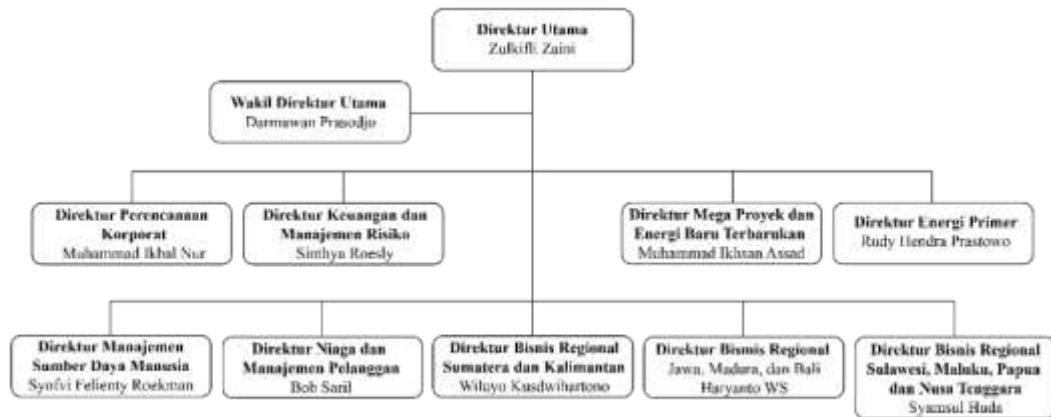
Direktur Utama
Zulkifli Zaini

Wakil Direktur Utama
Darmawan Prasodjo

Direktur Perencanaan Korporat
Muhammad Ikbal Nur

Direktur Keuangan dan Manajemen Risiko
Sinthya Roesly

Direktur Mega Proyek dan Energi Baru Terbarukan
Muhammad Ikhsan Asaad

Direktur Energi Primer
Rudy Hendra Prastowo

Direktur Manajemen Sumber Daya Manusia
Syofvi Felienty Roekman

Direktur Niaga dan Manajemen Pelanggan
Bob Saril

Direktur Bisnis Regional Sumatera dan Kalimantan
Wiluyo Kusdwiharto

Direktur Bisnis Regional
Jawa, Madura, dan Bali
Haryanto WS

Direktur Bisnis Regional Sulawesi, Maluku, Papua dan Nusa Tenggara
Syamsul Huda